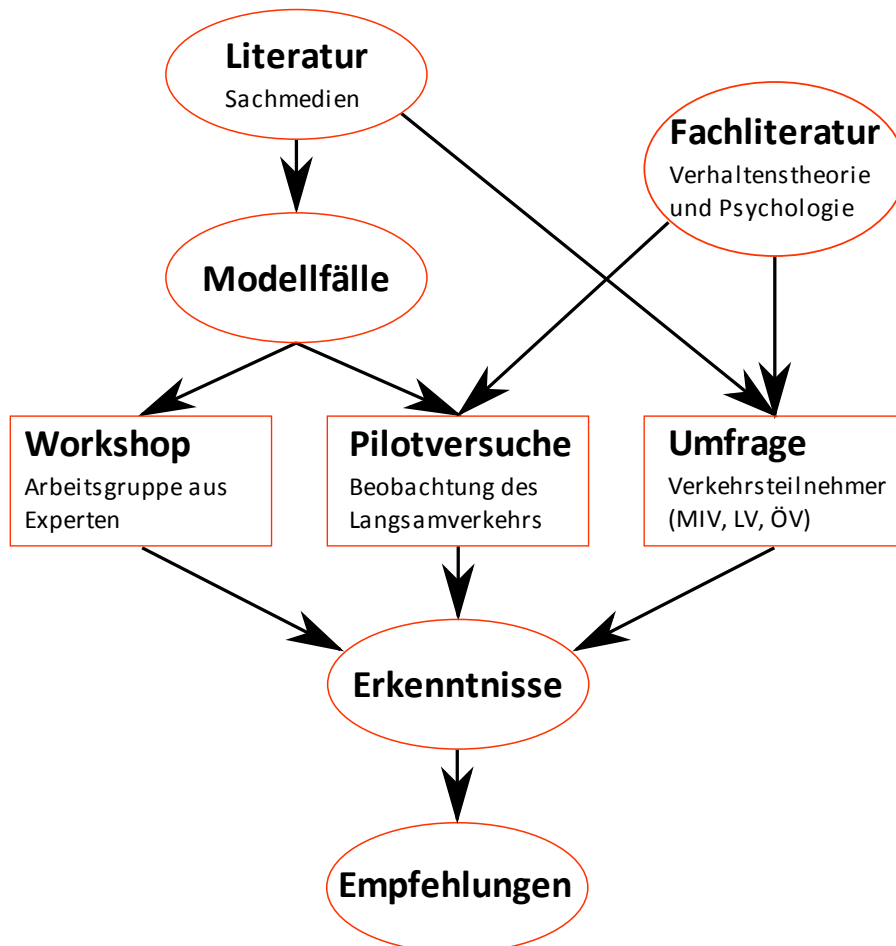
Literatur
Sachmedien

Fachliteratur
Verhaltenstheorie und Psychologie

Modellfälle

Workshop
Arbeitsgruppe aus Experten

Pilotversuche
Beobachtung des Langsamverkehrs

Umfrage
Verkehrsteilnehmer (MIV, LV, ÖV)

Erkenntnisse

Empfehlungen